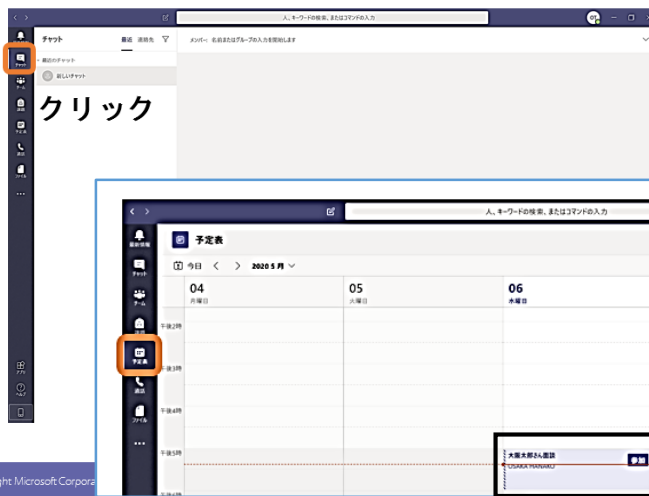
人、キーワードの検索、またはコマンドの入力

チャット

チャット 最近 連絡先

最近のチャット

新しいチャット

メンバー: 名前またはグループの入力を開始します

クリック

チーム

ファイル

アプリ

ヘルプ

人、キーワードの検索、またはコマンドの入力

最新情報

チャット

チーム

予定表

予定表

今日 2020 5 月

04 月曜日

05 火曜日

06 水曜日

午後2時

午後3時

午後4時

午後5時

通話

ファイル

大阪太郎さん面談

OSAKA HANAKO

参加

ght Microsoft Corpora